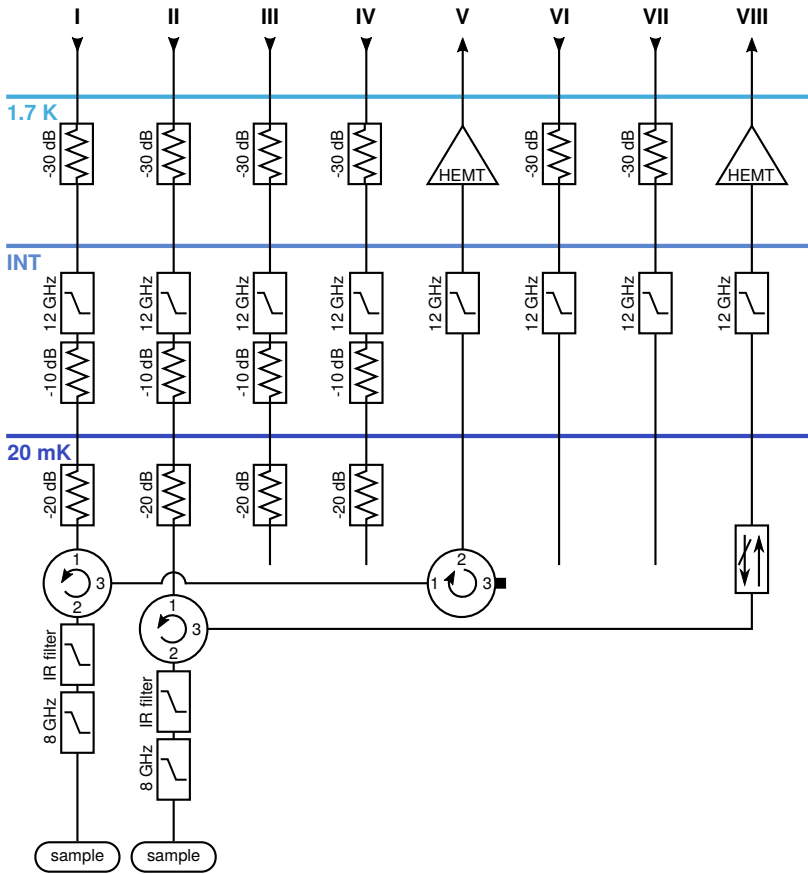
I II III IV V VI VII VIII

1.7 K

-30 dB -30 dB -30 dB -30 dB HEMT -30 dB -30 dB HEMT

INT

12 GHz 12 GHz 12 GHz 12 GHz 12 GHz 12 GHz 12 GHz 12 GHz

-10 dB -10 dB -10 dB -10 dB

20 mK

-20 dB -20 dB -20 dB -20 dB

1 3 2

1 3 2

2 1 3

IR filter
8 GHz

IR filter
8 GHz

sample sample